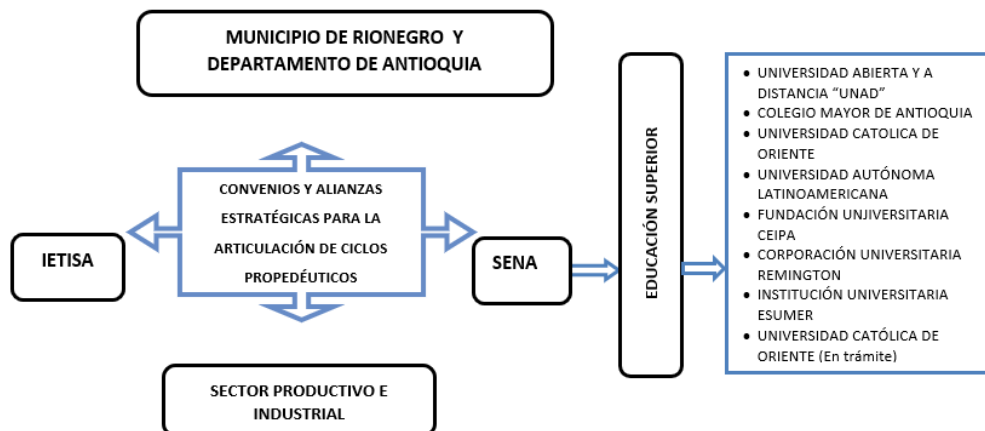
MUNICIPIO DE RIONEGRO Y DEPARTAMENTO DE ANTIOQUIA

IETISA

CONVENIOS Y ALIANZAS ESTRATÉGICAS PARA LA ARTICULACIÓN DE CICLOS PROPEDÉUTICOS

SENA

SECTOR PRODUCTIVO E INDUSTRIAL

EDUCACIÓN SUPERIOR

- UNIVERSIDAD ABIERTA Y A DISTANCIA "UNAD"
- COLEGIO MAYOR DE ANTIOQUIA
- UNIVERSIDAD CATOLICA DE ORIENTE
- UNIVERSIDAD AUTÓNOMA LATINOAMERICANA
- FUNDACIÓN UNJIVERSITARIA CEIPA
- CORPORACIÓN UNIVERSITARIA REMINGTON
- INSTITUCIÓN UNIVERSITARIA ESUMER
- UNIVERSIDAD CATÓLICA DE ORIENTE (En trámite)